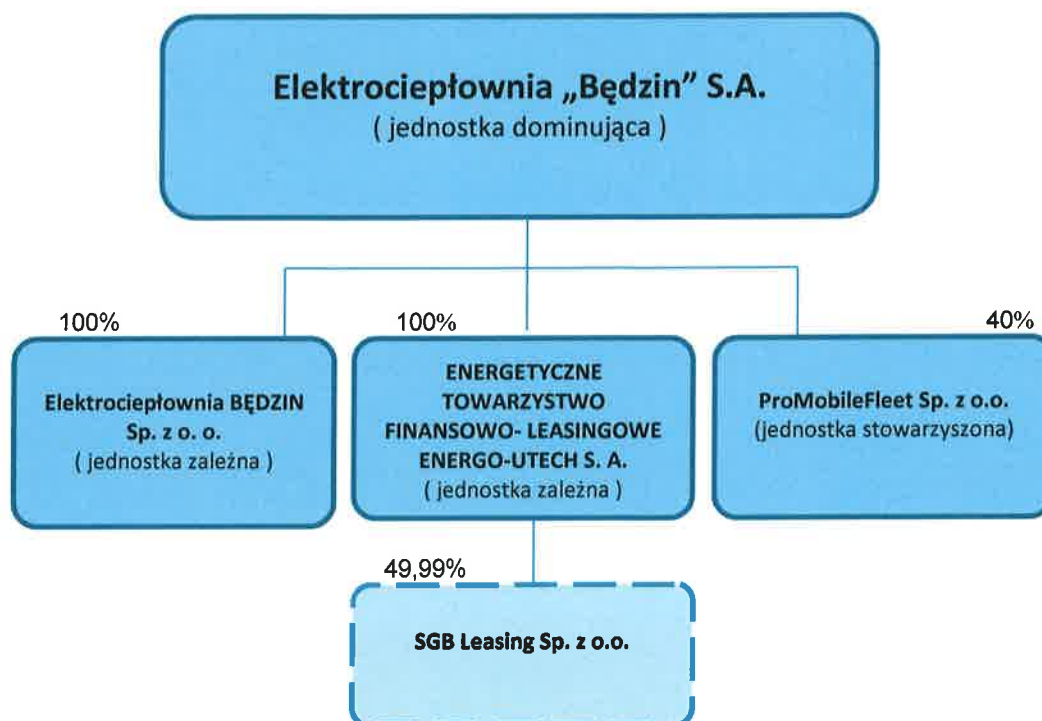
Elektrociepłownia „Będzin" S.A.
( jednostka dominująca )

100%

Elektrociepłownia BĘDZIN Sp. z o. o.
( jednostka zależna )

100%

ENERGETYCZNE TOWARZYSTWO FINANSOWO- LEASINGOWE ENERGO-UTECH S. A.
( jednostka zależna )

40%

ProMobileFleet Sp. z o.o.
(jednostka stowarzyszona)

49,99%

SGB Leasing Sp. z o.o.